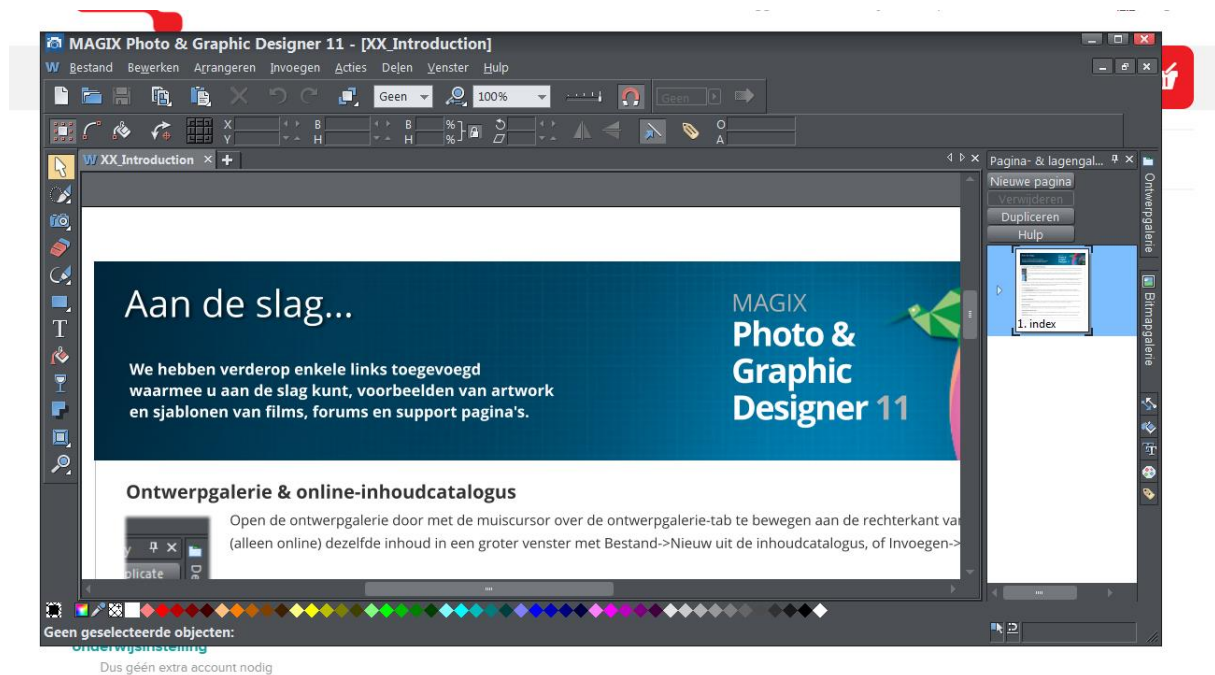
MAGIX Photo & Graphic Designer 11 - [XX_Introduction]

W Bestand Bewerken Arrangeren Invoegen Acties Delen Venster Hulp

Geen 100% Geen

X Y B H B H % % O A

W XX_Introduction × +

Pagina- & lagengal...

Nieuwe pagina
Verwijderen
Dupliceren
Hulp

1. index

Ontwerpgalerie
Bitmapgalerie

Aan de slag...

We hebben verderop enkele links toegevoegd waarmee u aan de slag kunt, voorbeelden van artwork en sjablonen van films, forums en support pagina's.

MAGIX
Photo & Graphic Designer 11

Ontwerpgalerie & online-inhoudcatalogus

Open de ontwerpgalerie door met de muiscursor over de ontwerpgalerie-tab te bewegen aan de rechterkant va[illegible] (alleen online) dezelfde inhoud in een groter venster met Bestand->Nieuw uit de inhoudcatalogus, of Invoegen-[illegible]

plicate

Geen geselecteerde objecten:

onderwijsinstelling

Dus géén extra account nodig